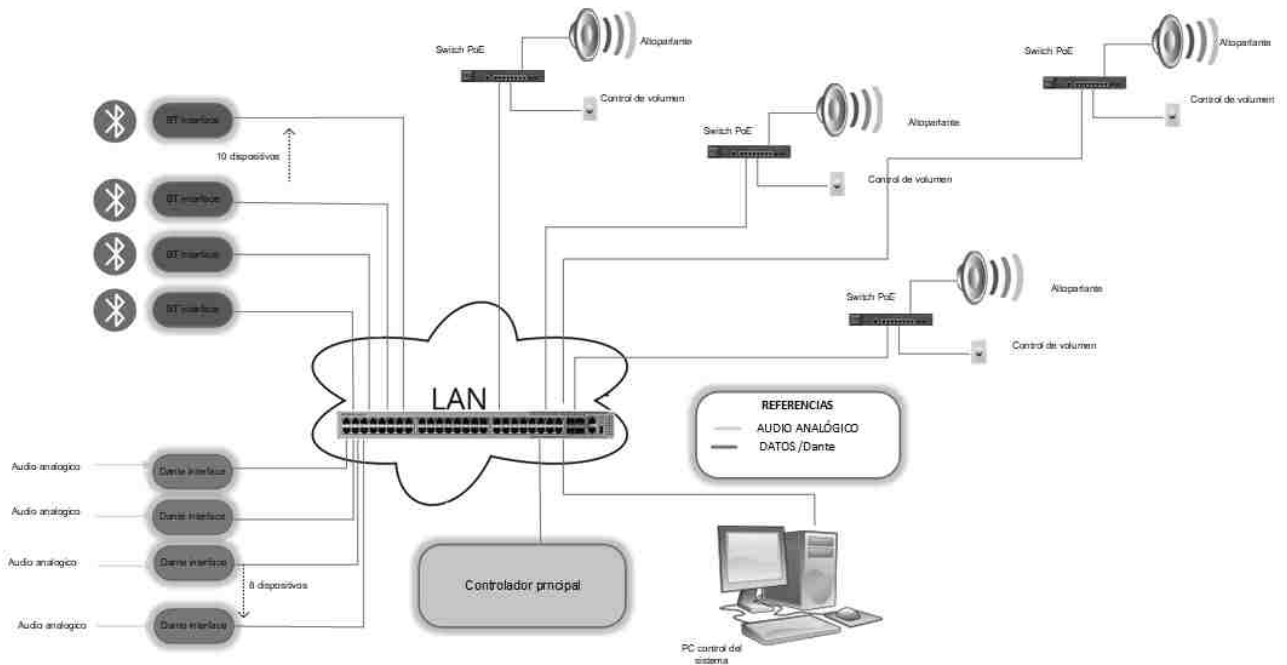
Swicth PoE

Altoparlante

Control de volumen

Swicth PoE

Altoparlante

Control de volumen

Swicth PoE

Altoparlante

Control de volumen

Swicth PoE

Altoparlante

Control de volumen

BT interface

10 dispositivos

BT interface

BT interface

BT interface

LAN

REFERENCIAS

AUDIO ANALÓGICO

DATOS /Dante

Audio analogico

Dante interface

Audio analogico

Dante interface

Audio analogico

Dante interface

8 dispositivos

Audio analogico

Dante interface

Controlador prncipal

PC control del sistema